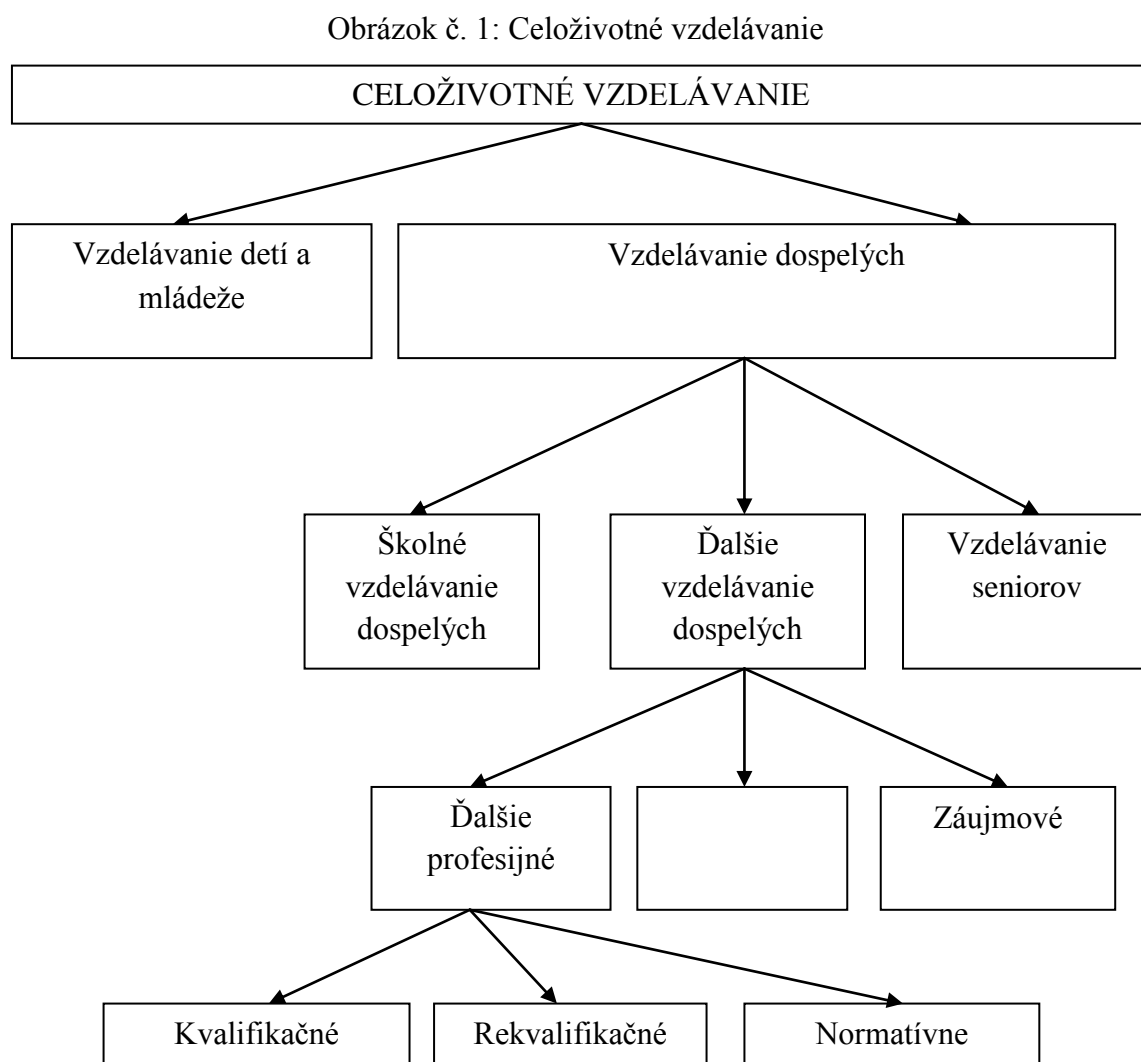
Obrázok č. 1: Celoživotné vzdelávanie

CELOŽIVOTNÉ VZDELÁVANIE

Vzdelávanie detí a mládeže

Vzdelávanie dospelých

Školné vzdelávanie dospelých

Ďalšie vzdelávanie dospelých

Vzdelávanie seniorov

Ďalšie profesijné

Záujmové

Kvalifikačné

Rekvalifikačné

Normatívne